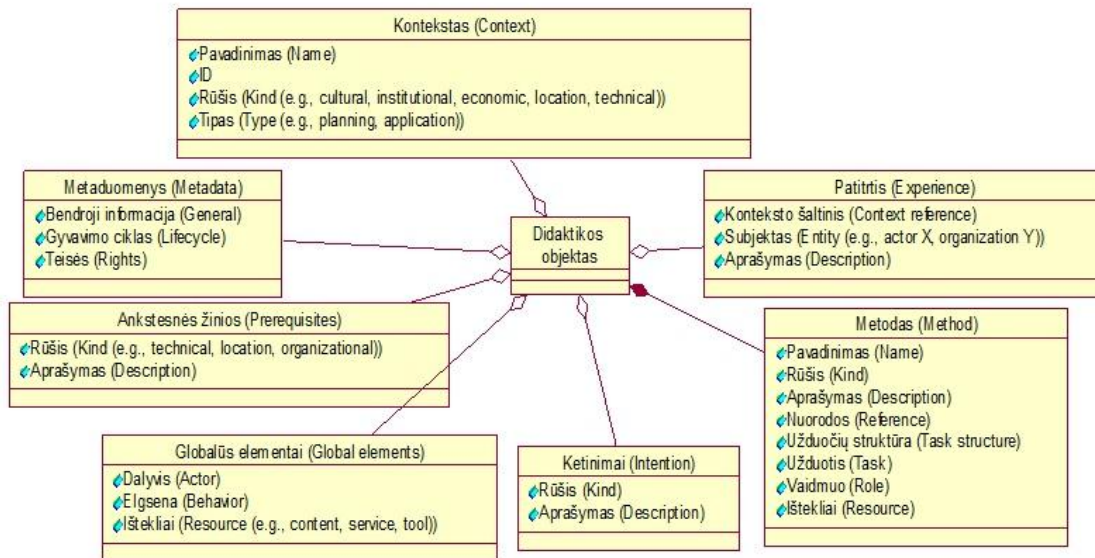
Kontekstas (Context)

Pavadinimas (Name)
ID
Rūšis (Kind (e.g., cultural, institutional, economic, location, technical))
Tipas (Type (e.g., planning, application))

Metaduomenys (Metadata)

Bendroji informacija (General)
Gyvavimo ciklas (Lifecycle)
Teisės (Rights)

Didaktikos objektas

Patirtis (Experience)

Konteksto šaltinis (Context reference)
Subjektas (Entity (e.g., actor X, organization Y))
Aprašymas (Description)

Ankstesnės žinios (Prerequisites)

Rūšis (Kind (e.g., technical, location, organizational))
Aprašymas (Description)

Metodas (Method)

Pavadinimas (Name)
Rūšis (Kind)
Aprašymas (Description)
Nuorodos (Reference)
Užduočių struktūra (Task structure)
Užduotis (Task)
Vaidmuo (Role)
Ištekliai (Resource)

Globalūs elementai (Global elements)

Dalyvis (Actor)
Elgsena (Behavior)
Ištekliai (Resource (e.g., content, service, tool))

Ketinimai (Intention)

Rūšis (Kind)
Aprašymas (Description)